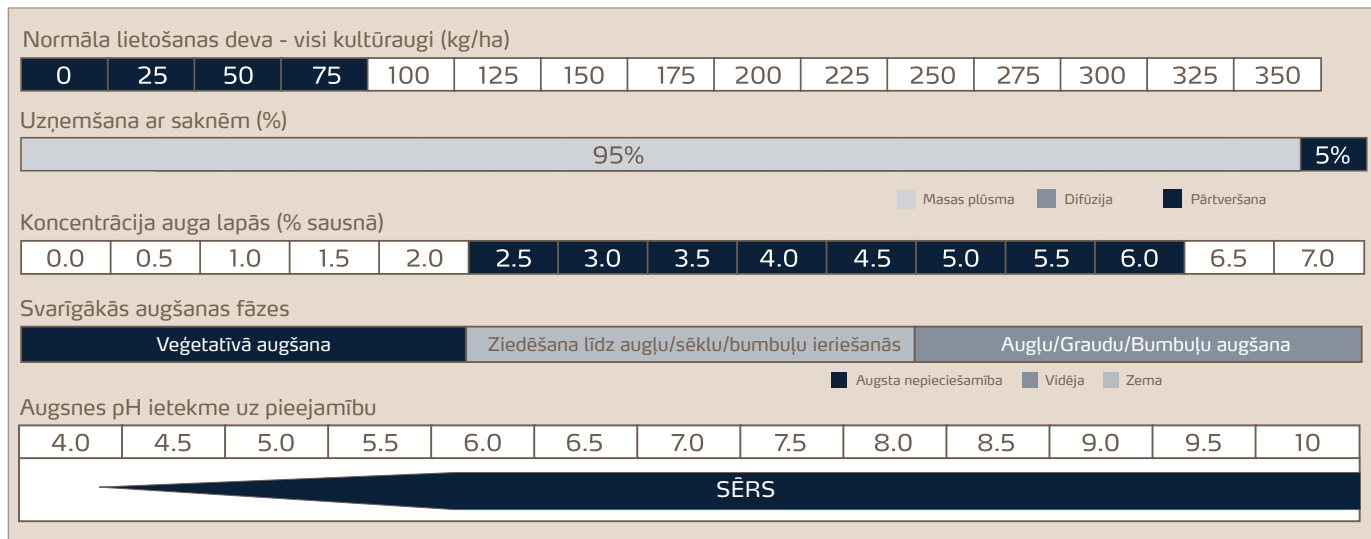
Normāla lietošanas deva - visi kultūraugi (kg/ha)

| 0 | 25 | 50 | 75 | 100 | 125 | 150 | 175 | 200 | 225 | 250 | 275 | 300 | 325 | 350 |
|---|---|---|---|---|---|---|---|---|---|---|---|---|---|---|

Uzņemšana ar saknēm (%)

| 95% | 5% |
|---|---|

Masas plūsma Difūzija Pārtveršana

Koncentrācija auga lapās (% sausnā)

| 0.0 | 0.5 | 1.0 | 1.5 | 2.0 | 2.5 | 3.0 | 3.5 | 4.0 | 4.5 | 5.0 | 5.5 | 6.0 | 6.5 | 7.0 |
|---|---|---|---|---|---|---|---|---|---|---|---|---|---|---|

Svarīgākās augšanas fāzes

| Veģetatīvā augšana | Ziedēšana līdz augļu/sēklu/bumbuļu ieriešanās | Augļu/Graudu/Bumbuļu augšana |
|---|---|---|

Augsta nepieciešamība Vidēja Zema

Augsnes pH ietekme uz pieejamību

| 4.0 | 4.5 | 5.0 | 5.5 | 6.0 | 6.5 | 7.0 | 7.5 | 8.0 | 8.5 | 9.0 | 9.5 | 10 |
|---|---|---|---|---|---|---|---|---|---|---|---|---|

SĒRS